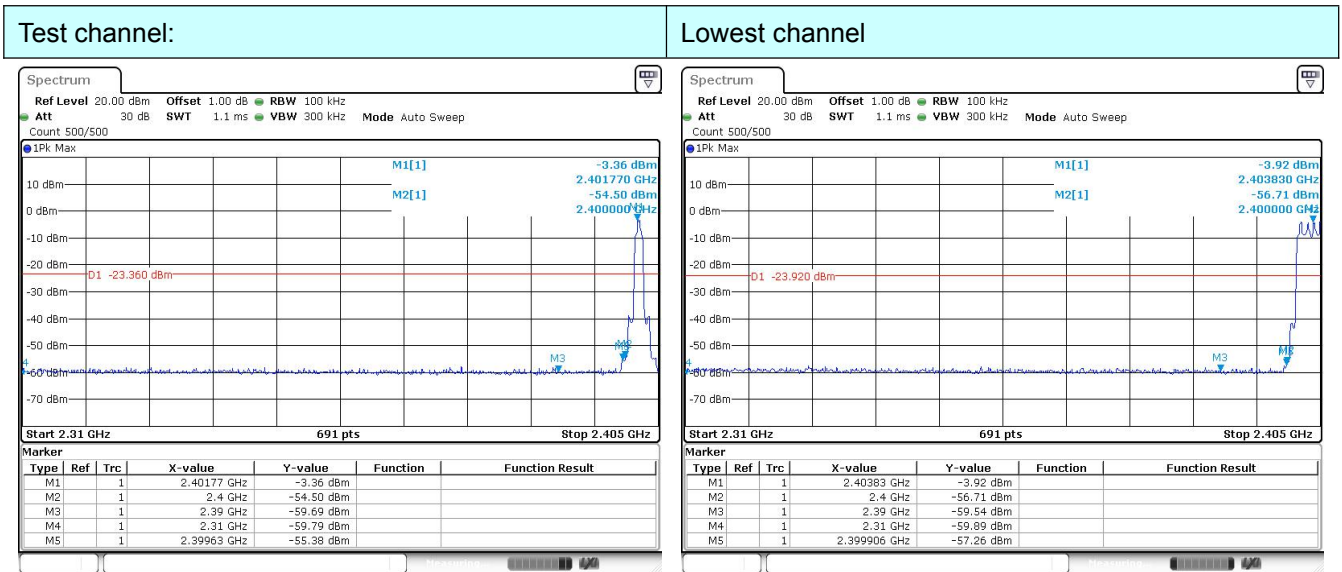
Test channel:

Lowest channel

Spectrum

Ref Level 20.00 dBm Offset 1.00 dB RBW 100 kHz
Att 30 dB SWT 1.1 ms VBW 300 kHz Mode Auto Sweep
Count 500/500
1Pk Max

M1[1] -3.36 dBm 2.401770 GHz
M2[1] -54.50 dBm 2.400000 GHz

10 dBm
0 dBm
-10 dBm
-20 dBm
D1 -23.360 dBm
-30 dBm
-40 dBm
-50 dBm
-60 dBm
-70 dBm
M1
M3
M2
4

Start 2.31 GHz 691 pts Stop 2.405 GHz

Marker

| Type | Ref | Trc | X-value | Y-value | Function | Function Result |
|---|---|---|---|---|---|---|
| M1 | | 1 | 2.40177 GHz | -3.36 dBm | | |
| M2 | | 1 | 2.4 GHz | -54.50 dBm | | |
| M3 | | 1 | 2.39 GHz | -59.69 dBm | | |
| M4 | | 1 | 2.31 GHz | -59.79 dBm | | |
| M5 | | 1 | 2.39963 GHz | -55.38 dBm | | |

Spectrum

Ref Level 20.00 dBm Offset 1.00 dB RBW 100 kHz
Att 30 dB SWT 1.1 ms VBW 300 kHz Mode Auto Sweep
Count 500/500
1Pk Max

M1[1] -3.92 dBm 2.403830 GHz
M2[1] -56.71 dBm 2.400000 GHz

10 dBm
0 dBm
-10 dBm
-20 dBm
D1 -23.920 dBm
-30 dBm
-40 dBm
-50 dBm
-60 dBm
-70 dBm
M3
M2
4

Start 2.31 GHz 691 pts Stop 2.405 GHz

Marker

| Type | Ref | Trc | X-value | Y-value | Function | Function Result |
|---|---|---|---|---|---|---|
| M1 | | 1 | 2.40383 GHz | -3.92 dBm | | |
| M2 | | 1 | 2.4 GHz | -56.71 dBm | | |
| M3 | | 1 | 2.39 GHz | -59.54 dBm | | |
| M4 | | 1 | 2.31 GHz | -59.89 dBm | | |
| M5 | | 1 | 2.399906 GHz | -57.26 dBm | | |